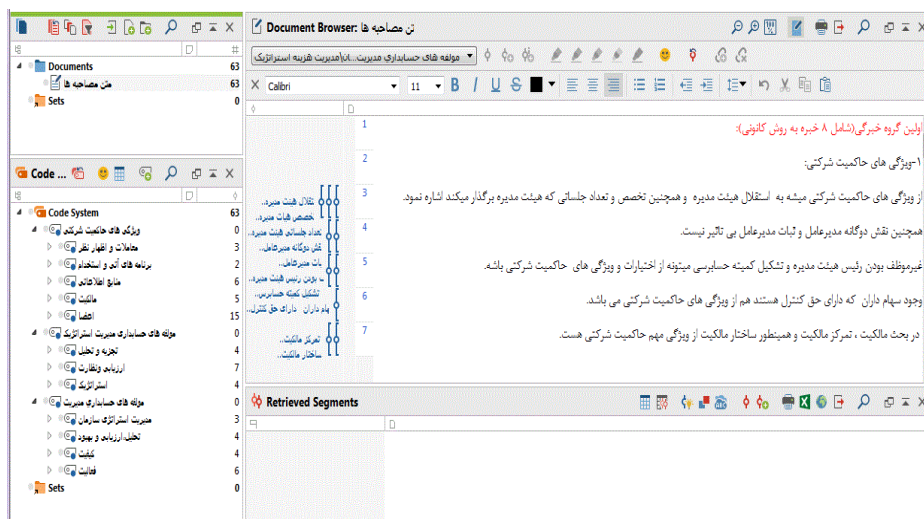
Documents 63
متن مصاحبه ها 63
Sets 0

Code ...

Code System 63
ویژگی های حاکمیت شرکتی 0
معاملات و افشاء نظر 3
برنامه های آتی و استخدام 2
منابع اطلاعاتی 6
مالکیت 5
اعضا 15
مؤلفه های حسابداری مدیریت استراتژیک 0
تجزیه و تحلیل 4
ارزیابی ونظارت 6
استراتژیک 4
مؤلفه های حسابداری مدیریت 0
مدیریت استراتژی سازمان 4
تحلیل،ارزیابی و بهبود 4
کیفیت 4
فعالیت 6
Sets 0

Document Browser: متن مصاحبه ها

مولفه های حسابداری مدیریت...ان(مدیریت هزینه استراتژیک

Calibri 11

1 اولین گروه خبرگان(شامل ۸ خبره به روش کانونی):
2 ۱-ویژگی های حاکمیت شرکتی:
3 از ویژگی های حاکمیت شرکتی میشه به استقلال هیئت مدیره و همچنین تخصص و تعداد جلساتی که هیئت مدیره برگذار میکند اشاره نمود.
4 همچنین نقش دوگانه مدیرعامل و ثبات مدیرعامل بی تاثیر نیست.
5 غیرموظف بودن رئیس هیئت مدیره و تشکیل کمیته حسابرسی میتونه از اختیارات و ویژگی های حاکمیت شرکتی باشه.
6 وجود سهام داران که دارای حق کنترل هستند هم از ویژگی های حاکمیت شرکتی می باشد.
7 در بحث مالکیت ، تمرکز مالکیت و همینطور ساختار مالکیت از ویژگی مهم حاکمیت شرکتی هست.

استقلال هیئت مدیره..
تخصص هیئت مدیره..
تعداد جلساتی هیئت مدیره..
نقش دوگانه مدیرعامل..
ثبات مدیرعامل..
به بودن رئیس هیئت مدیره..
تشکیل کمیته حسابرسی..
سهام داران دارای حق کنترل..
تمرکز مالکیت..
ساختار مالکیت..

Retrieved Segments